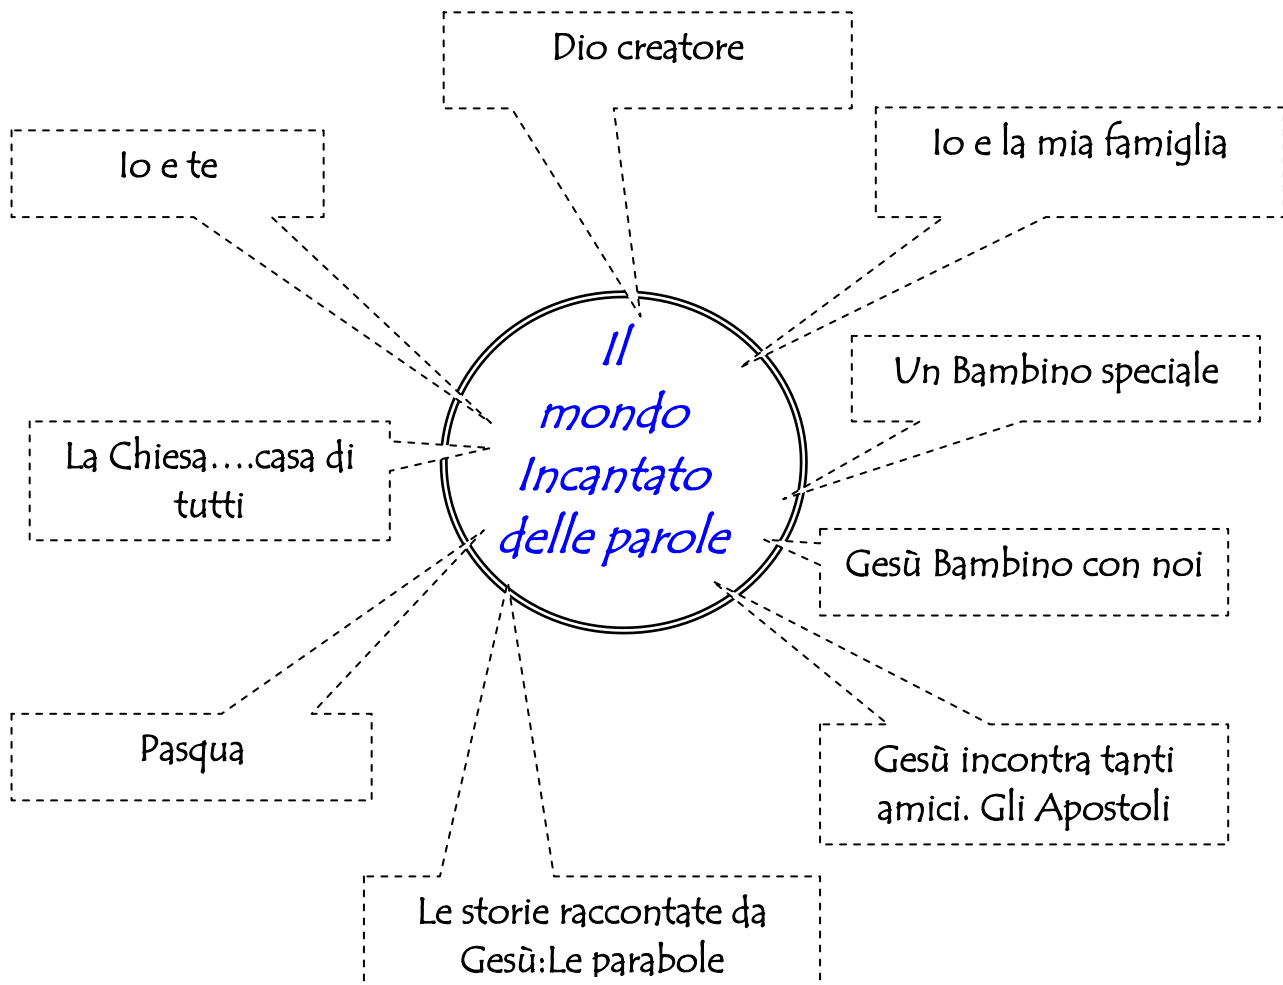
Il mondo Incantato delle parole

Dio creatore

Io e la mia famiglia

Io e te

Un Bambino speciale

La Chiesa….casa di tutti

Gesù Bambino con noi

Pasqua

Gesù incontra tanti amici. Gli Apostoli

Le storie raccontate da Gesù:Le parabole